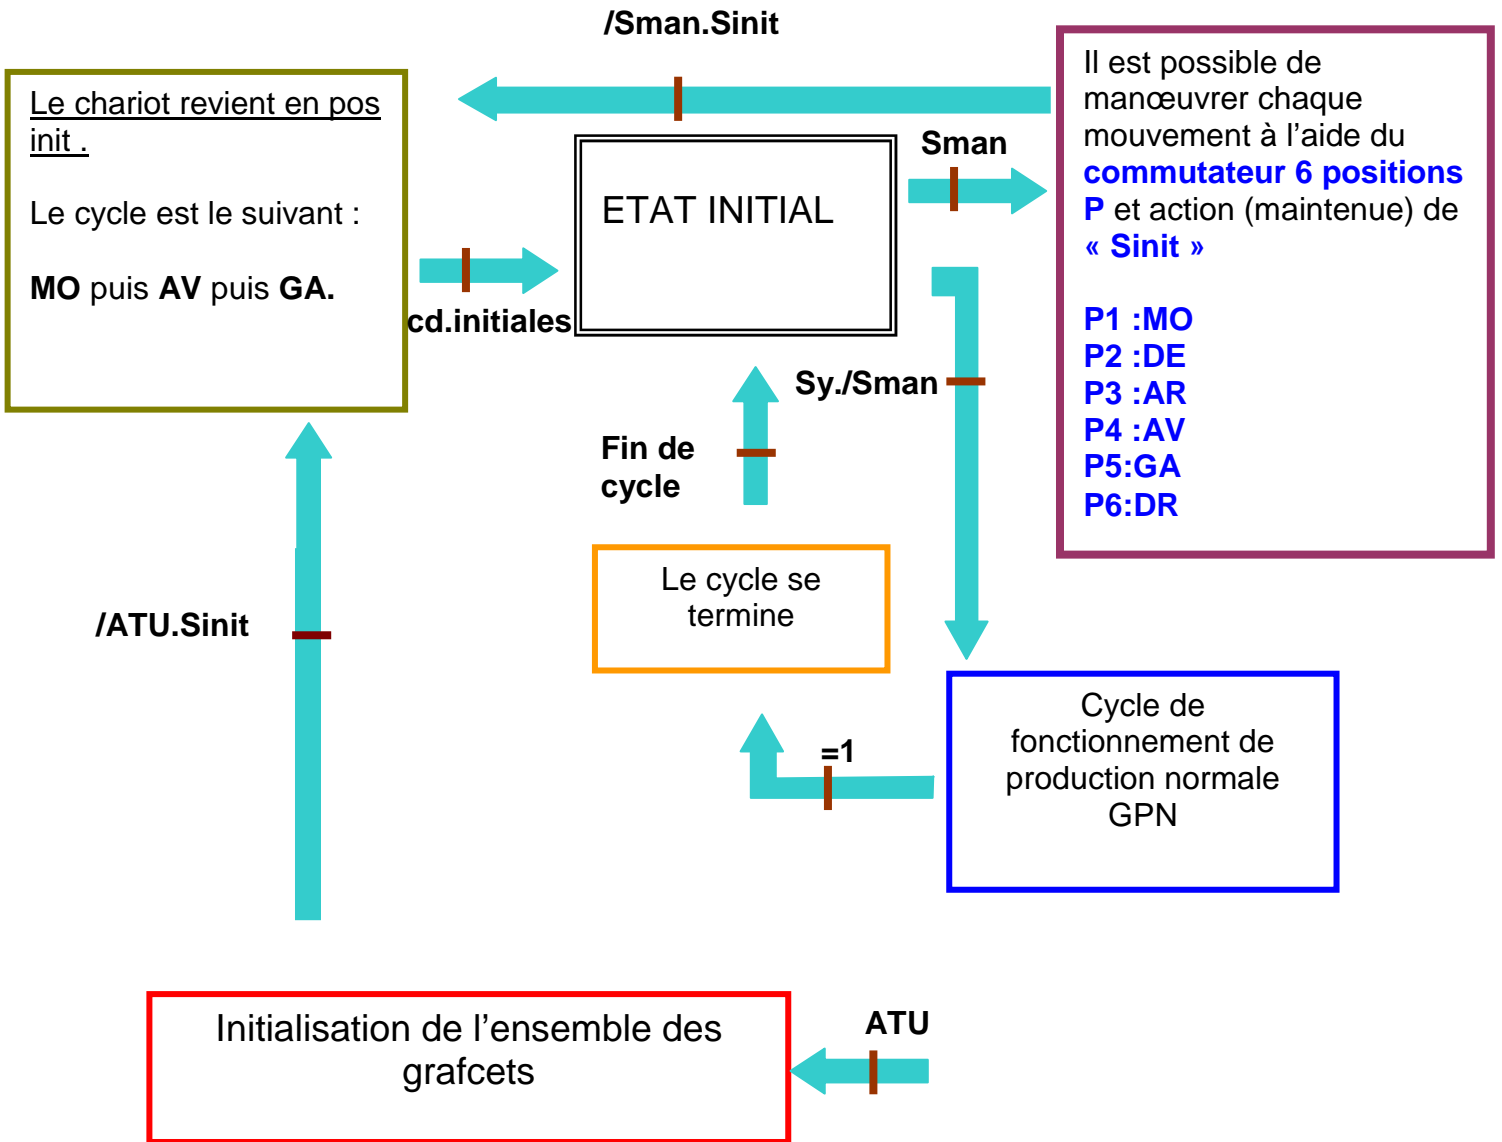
/Sman.Sinit

Le chariot revient en pos init .

Le cycle est le suivant :

MO puis AV puis GA.

cd.initiales

ETAT INITIAL

Sman

Il est possible de manœuvrer chaque mouvement à l'aide du commutateur 6 positions P et action (maintenue) de « Sinit »

P1 :MO
P2 :DE
P3 :AR
P4 :AV
P5:GA
P6:DR

Sy./Sman

Fin de cycle

Le cycle se termine

/ATU.Sinit

=1

Cycle de fonctionnement de production normale GPN

Initialisation de l'ensemble des grafcets

ATU